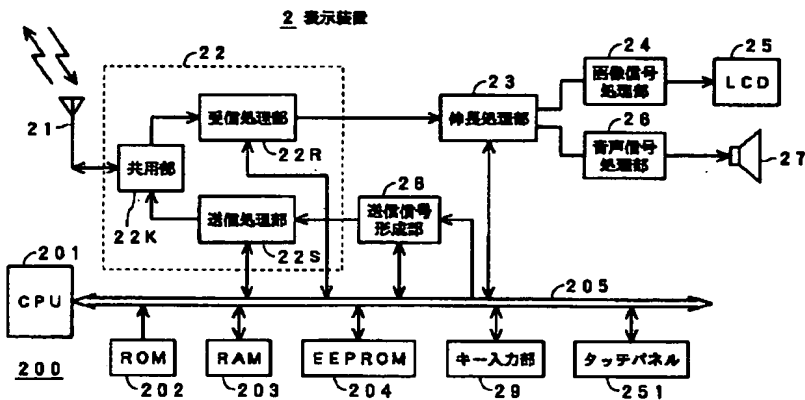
2 表示装置

22

24

25

23

画像信号処理部

LCD

21

受信処理部

伸長処理部

26

22R

音声信号処理部

27

共用部

28

送信信号形成部

22K

送信処理部

201

22S

205

CPU

200

ROM

RAM

EEPROM

キー入力部

タッチパネル

202

203

204

29

251